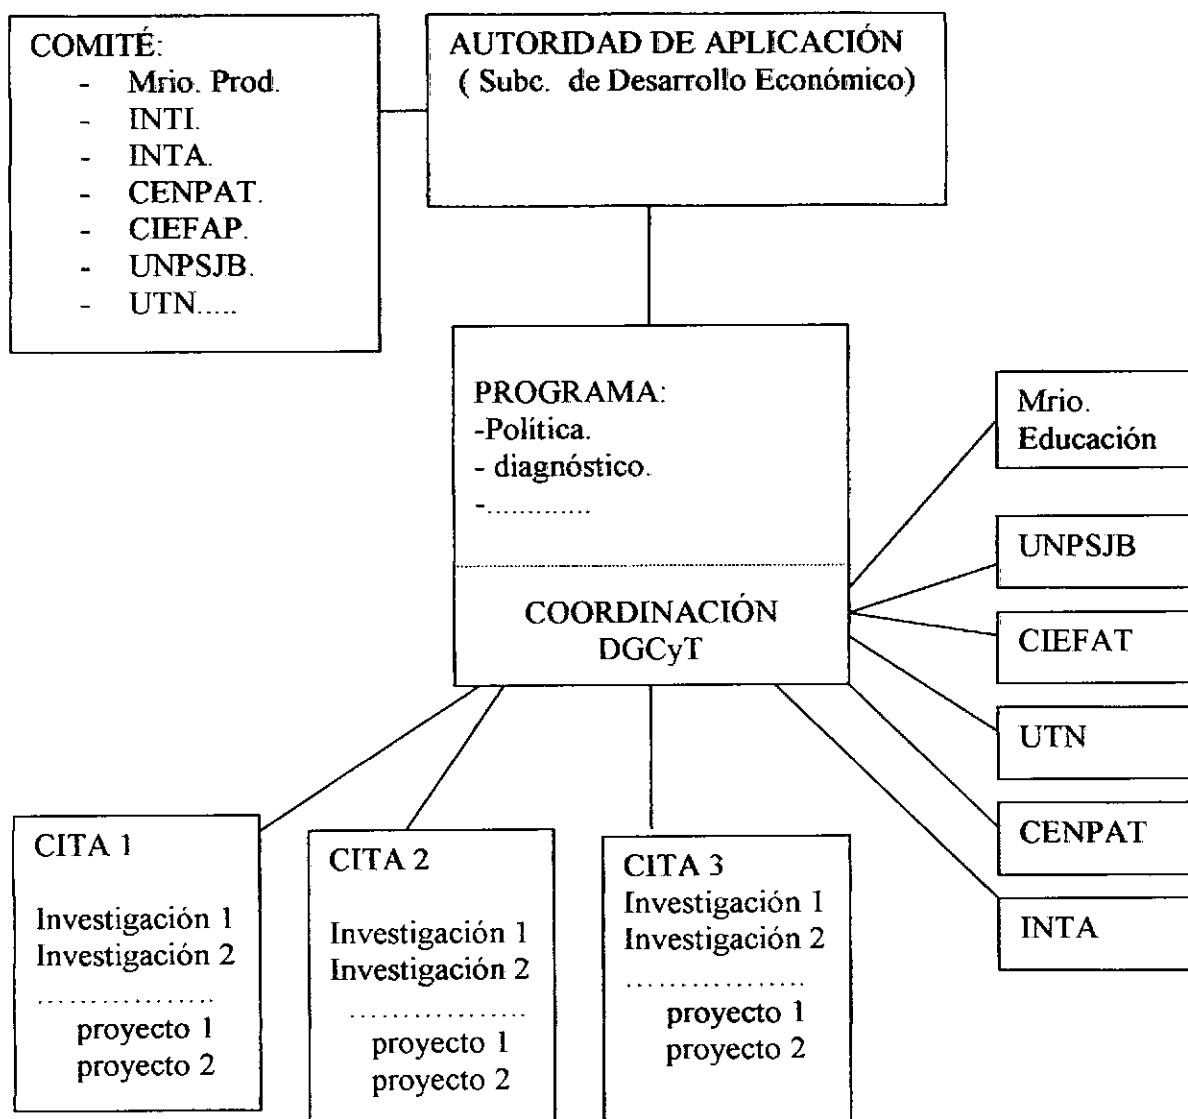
COMITÉ:
- Mrio. Prod.
- INTI.
- INTA.
- CENPAT.
- CIEFAP.
- UNPSJB.
- UTN.....

AUTORIDAD DE APLICACIÓN
( Subc. de Desarrollo Económico)

PROGRAMA:
-Política.
- diagnóstico.
-............

COORDINACIÓN
DGCyT

Mrio. Educación

UNPSJB

CIEFAT

UTN

CENPAT

INTA

CITA 1
Investigación 1
Investigación 2
.................
proyecto 1
proyecto 2

CITA 2
Investigación 1
Investigación 2
.................
proyecto 1
proyecto 2

CITA 3
Investigación 1
Investigación 2
.................
proyecto 1
proyecto 2